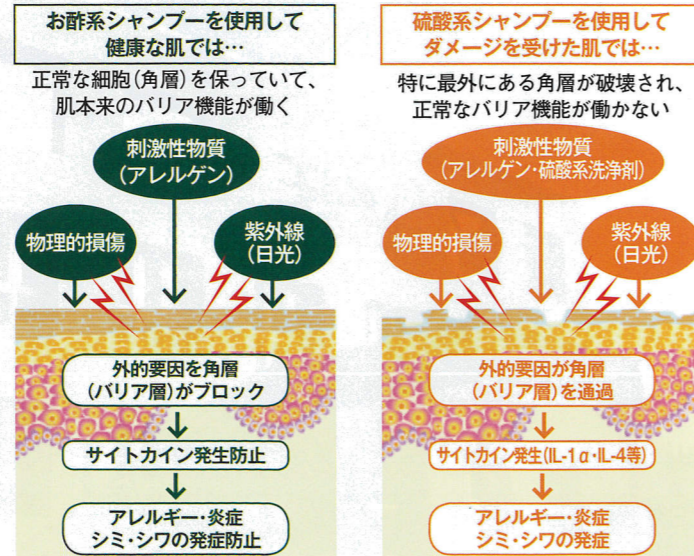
お酢系シャンプーを使用して
健康な肌では…

正常な細胞（角層）を保っていて、
肌本来のバリア機能が働く

刺激性物質
（アレルゲン）

物理的損傷

紫外線
（日光）

外的要因を角層
（バリア層）がブロック

サイトカイン発生防止

アレルギー・炎症
シミ・シワの発症防止

硫酸系シャンプーを使用して
ダメージを受けた肌では…

特に最外にある角層が破壊され、
正常なバリア機能が働かない

刺激性物質
（アレルゲン・硫酸系洗浄剤）

物理的損傷

紫外線
（日光）

外的要因が角層
（バリア層）を通過

サイトカイン発生（IL-1α・IL-4等）

アレルギー・炎症
シミ・シワの発症